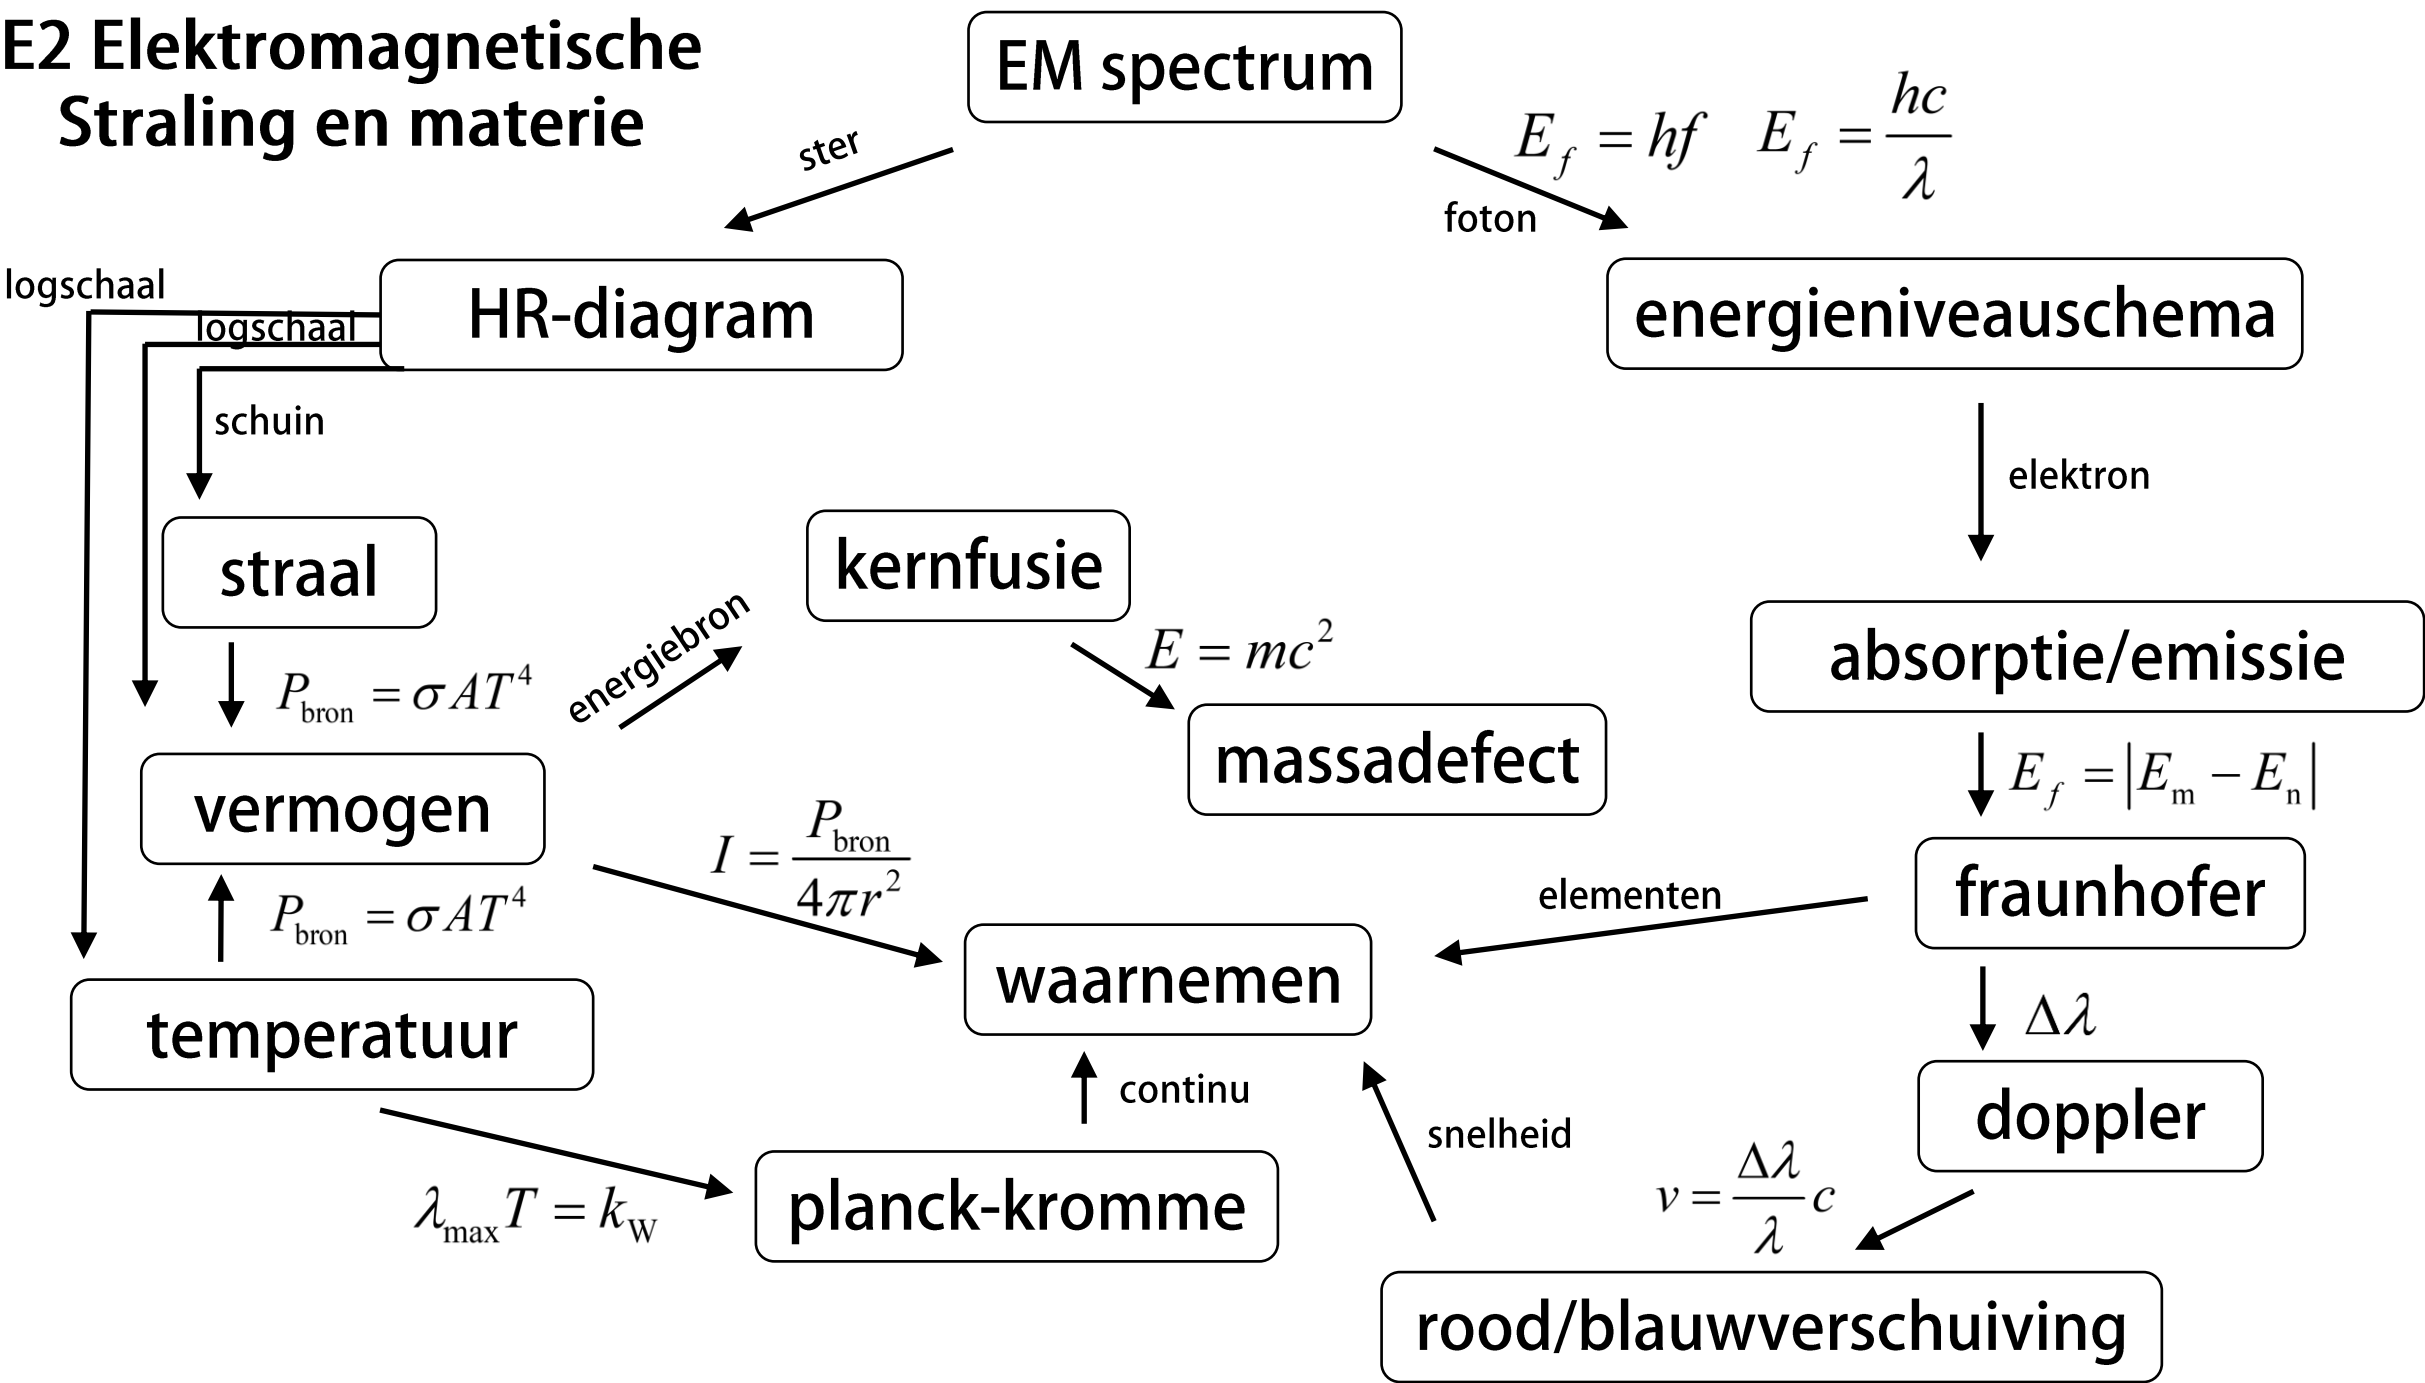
E2 Elektromagnetische Straling en materie

EM spectrum

ster

foton

$E_f = hf$ $E_f = \frac{hc}{\lambda}$

logschaal

HR-diagram

logschaal

schuin

energieniveauschema

elektron

straal

kernfusie

$P_{\text{bron}} = \sigma A T^4$

energiebron

$E = mc^2$

absorptie/emissie

massadefect

vermogen

$E_f = |E_m - E_n|$

$I = \frac{P_{\text{bron}}}{4\pi r^2}$

fraunhofer

elementen

$P_{\text{bron}} = \sigma A T^4$

waarnemen

temperatuur

$\Delta\lambda$

doppler

continu

snelheid

$v = \frac{\Delta\lambda}{\lambda} c$

$\lambda_{\max} T = k_W$

planck-kromme

rood/blauwverschuiving